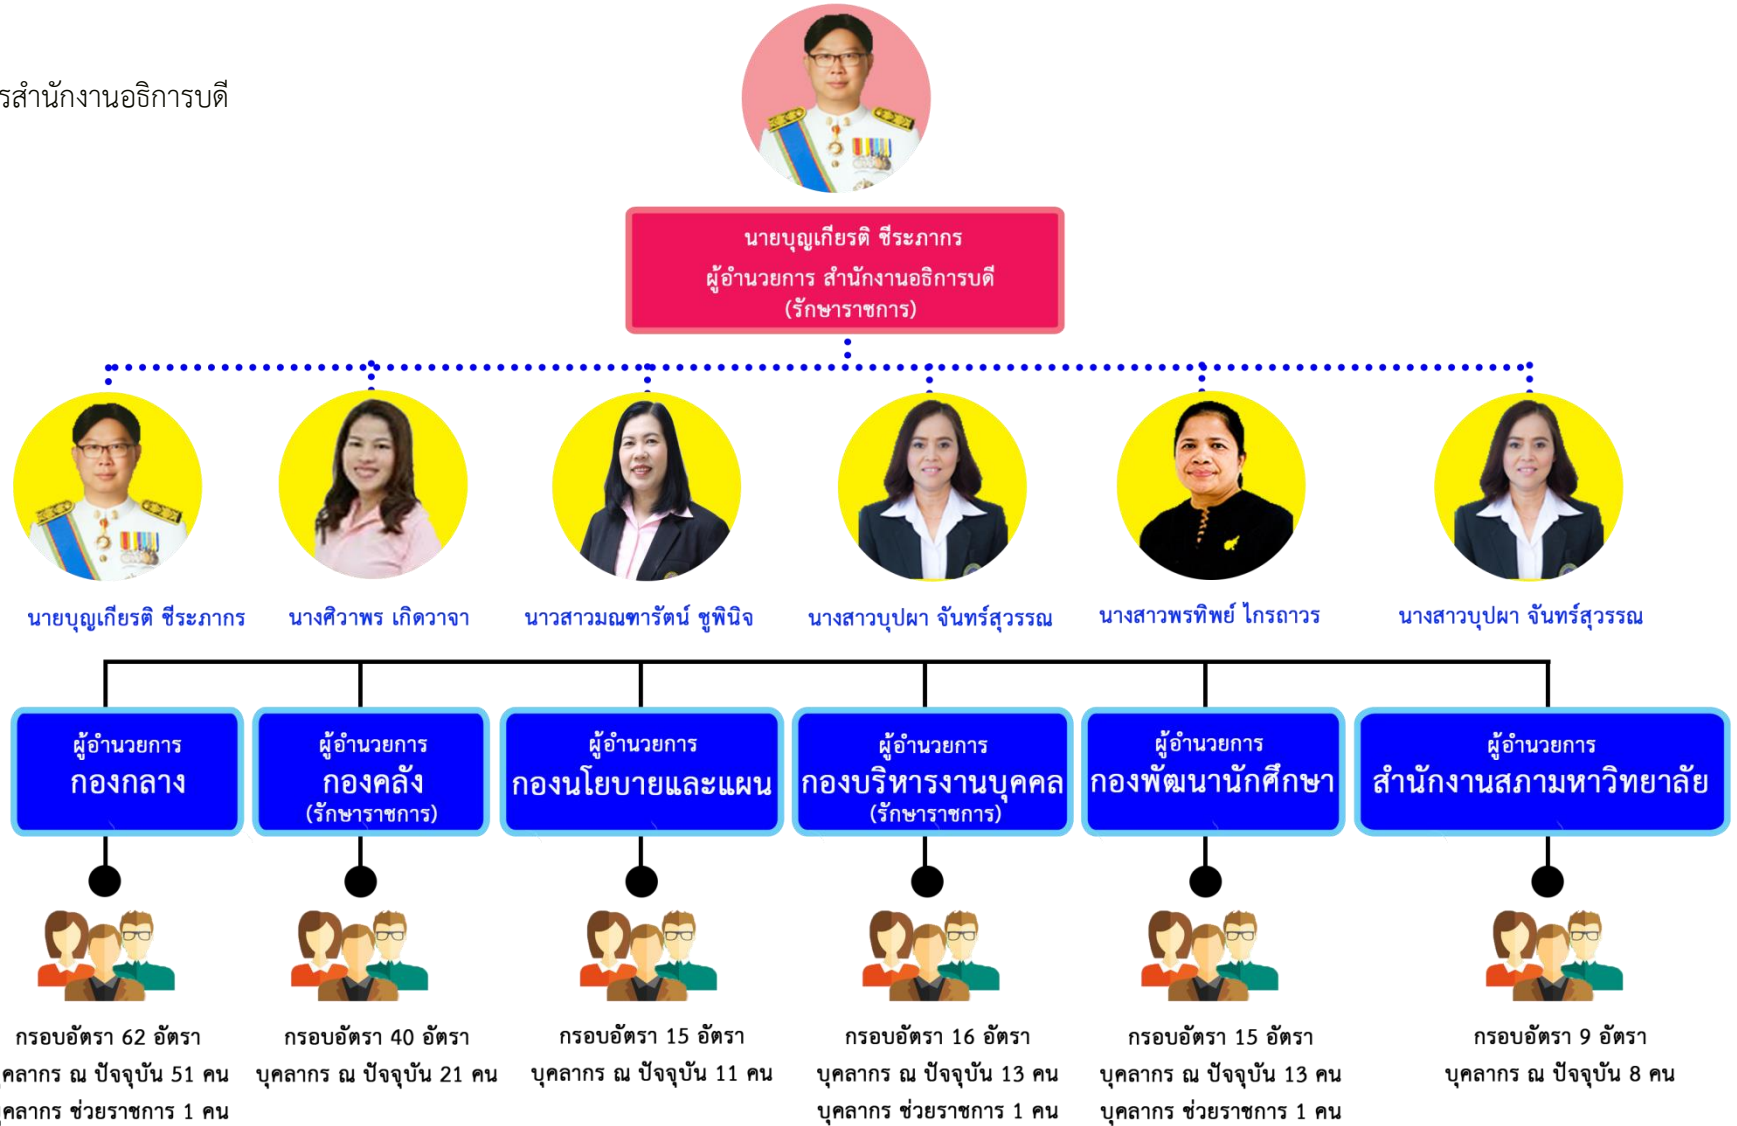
รสำนักงานอธิการบดี

นายบุญเกียรติ ชีระภากร
ผู้อำนวยการ สำนักงานอธิการบดี
(รักษาราชการ)

นายบุญเกียรติ ชีระภากร

นางศิวาพร เกิดวาจา

นาวสาวมณฑารัตน์ ชูพินิจ

นางสาวบุปผา จันทร์สุวรรณ

นางสาวพรทิพย์ ไกรถาวร

นางสาวบุปผา จันทร์สุวรรณ

ผู้อำนวยการ
กองกลาง

ผู้อำนวยการ
กองคลัง
(รักษาราชการ)

ผู้อำนวยการ
กองนโยบายและแผน

ผู้อำนวยการ
กองบริหารงานบุคคล
(รักษาราชการ)

ผู้อำนวยการ
กองพัฒนานักศึกษา

ผู้อำนวยการ
สำนักงานสภามหาวิทยาลัย

กรอบอัตรา 62 อัตรา
คลากร ณ ปัจจุบัน 51 คน
คลากร ช่วยราชการ 1 คน

กรอบอัตรา 40 อัตรา
บุคลากร ณ ปัจจุบัน 21 คน

กรอบอัตรา 15 อัตรา
บุคลากร ณ ปัจจุบัน 11 คน

กรอบอัตรา 16 อัตรา
บุคลากร ณ ปัจจุบัน 13 คน
บุคลากร ช่วยราชการ 1 คน

กรอบอัตรา 15 อัตรา
บุคลากร ณ ปัจจุบัน 13 คน
บุคลากร ช่วยราชการ 1 คน

กรอบอัตรา 9 อัตรา
บุคลากร ณ ปัจจุบัน 8 คน